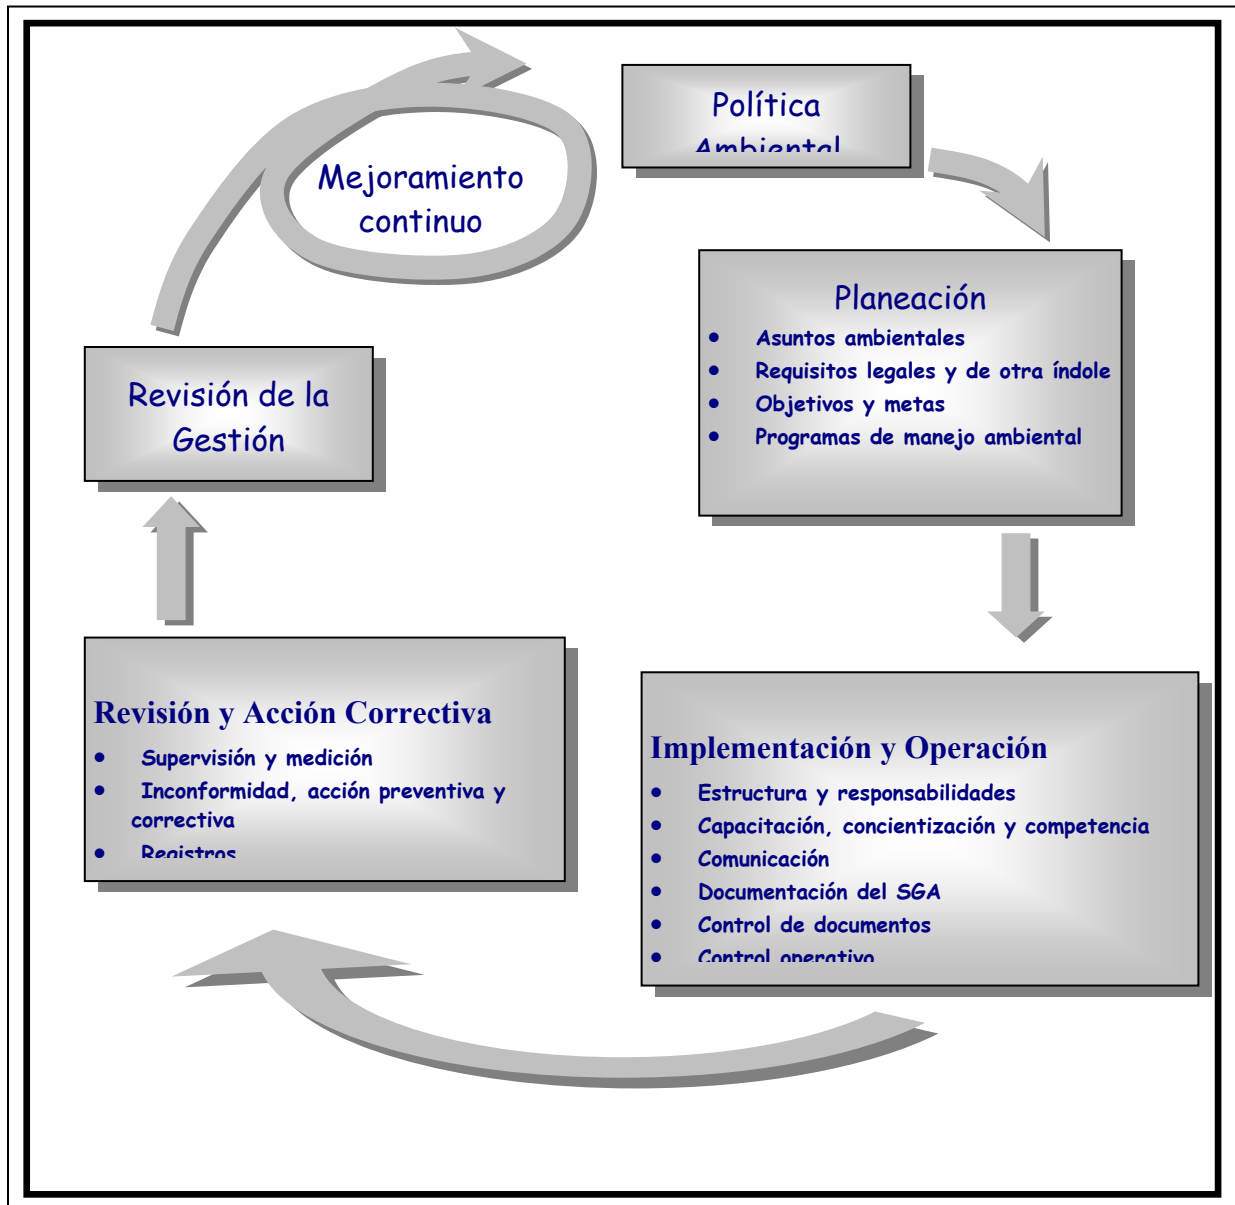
Mejoramiento continuo

Política Ambiental

Planeación
- Asuntos ambientales
- Requisitos legales y de otra índole
- Objetivos y metas
- Programas de manejo ambiental

Revisión de la Gestión

Revisión y Acción Correctiva
- Supervisión y medición
- Inconformidad, acción preventiva y correctiva
- Registros

Implementación y Operación
- Estructura y responsabilidades
- Capacitación, concientización y competencia
- Comunicación
- Documentación del SGA
- Control de documentos
- Control operativo